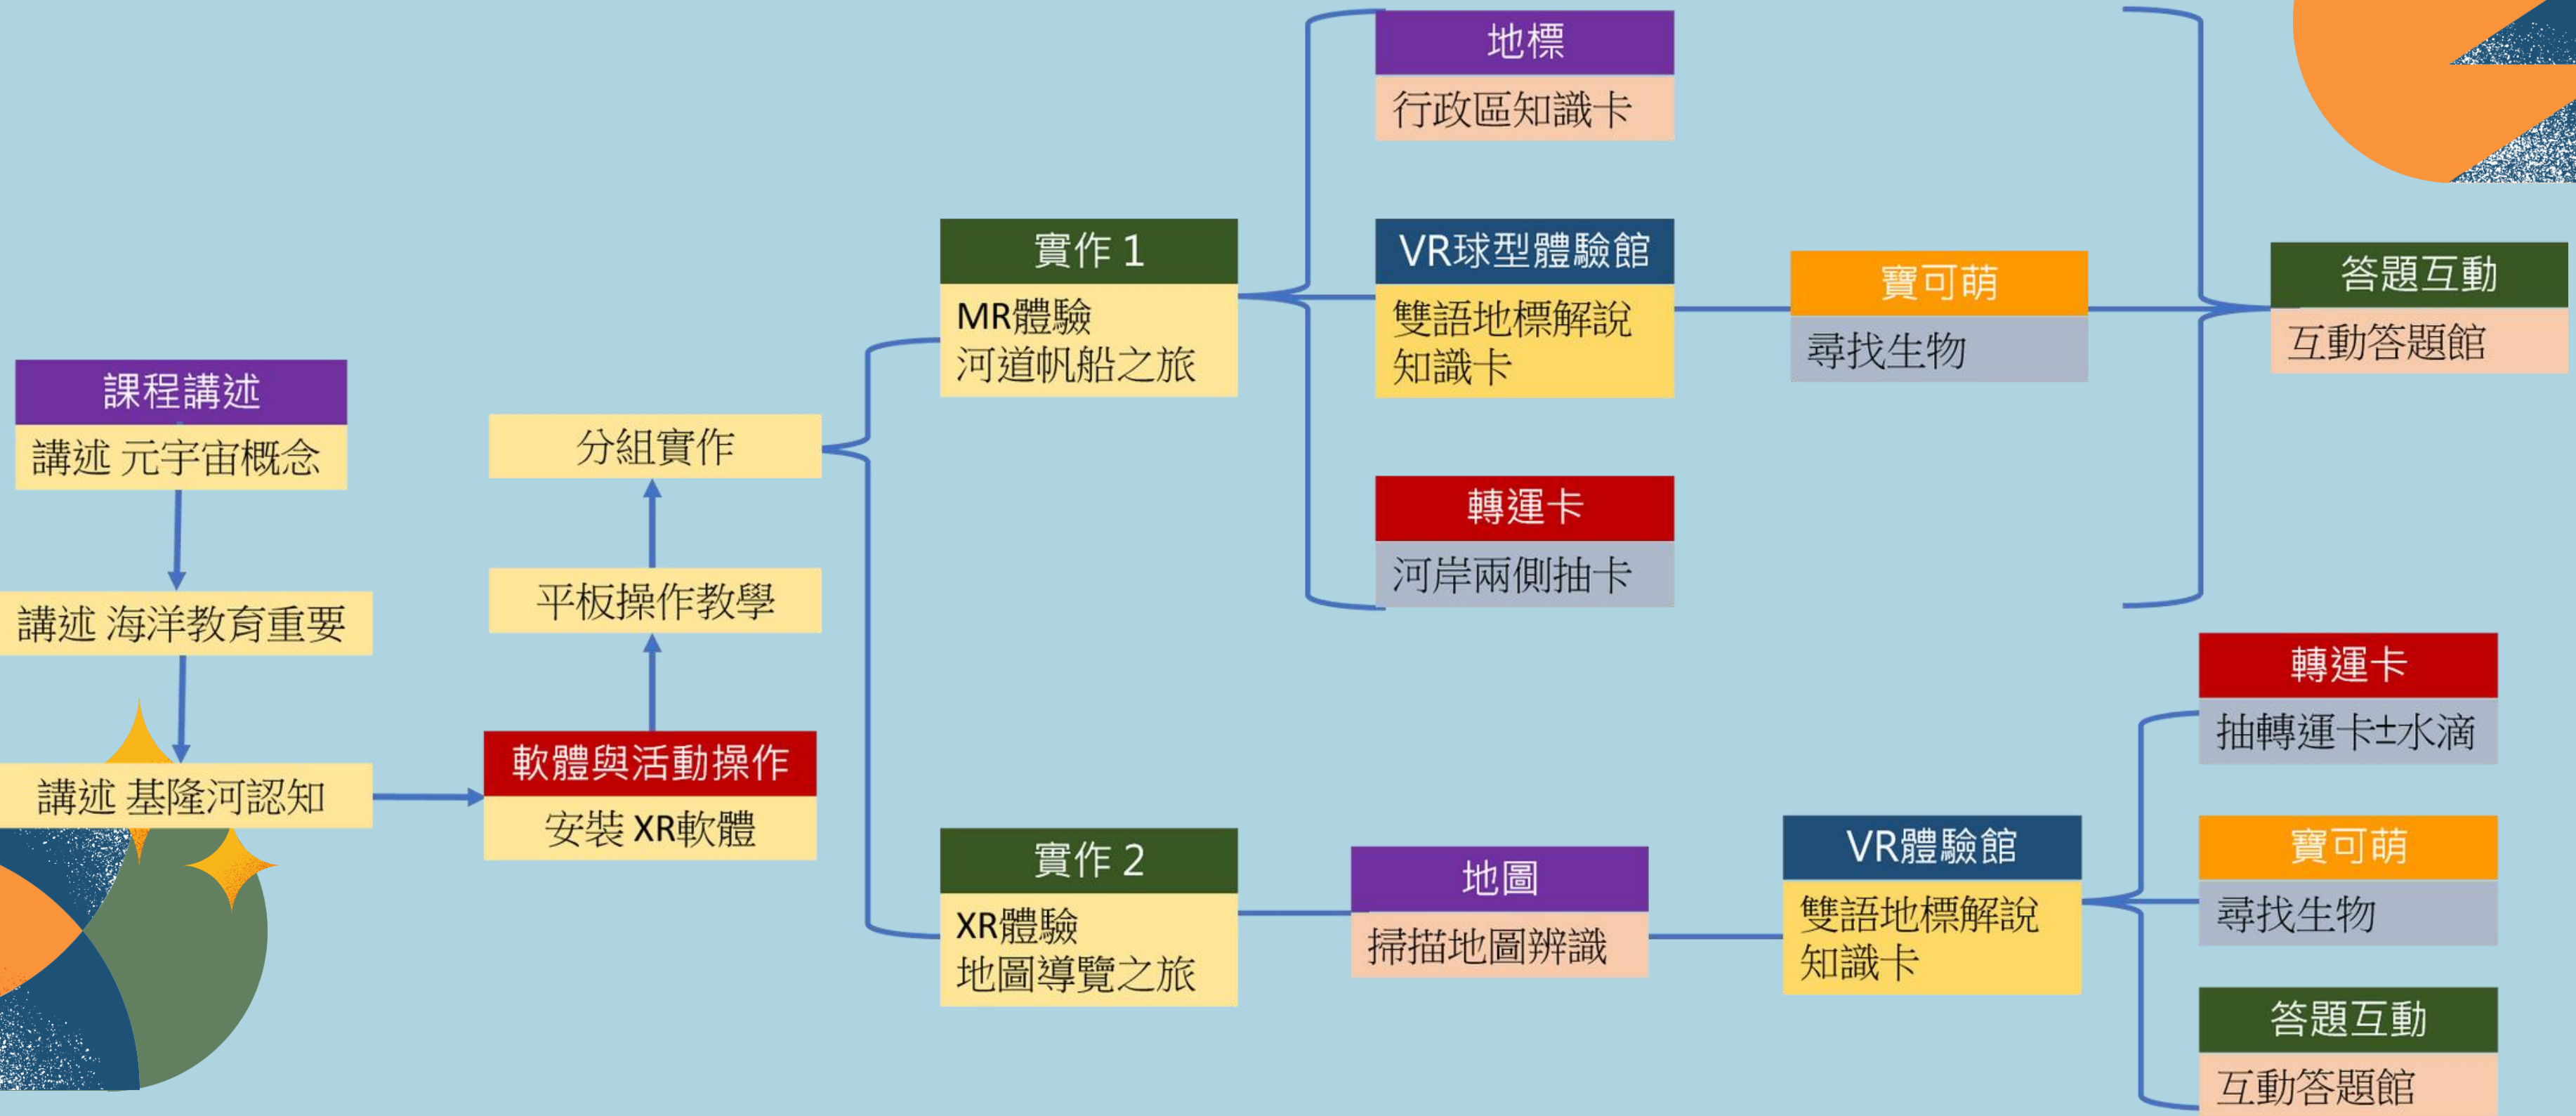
課程講述
講述 元宇宙概念

講述 海洋教育重要

講述 基隆河認知

軟體與活動操作
安裝 XR軟體

平板操作教學

分組實作

實作 1
MR體驗
河道帆船之旅

地標
行政區知識卡

VR球型體驗館
雙語地標解說知識卡

轉運卡
河岸兩側抽卡

寶可萌
尋找生物

答題互動
互動答題館

實作 2
XR體驗
地圖導覽之旅

地圖
掃描地圖辨識

VR體驗館
雙語地標解說知識卡

轉運卡
抽轉運卡±水滴

寶可萌
尋找生物

答題互動
互動答題館